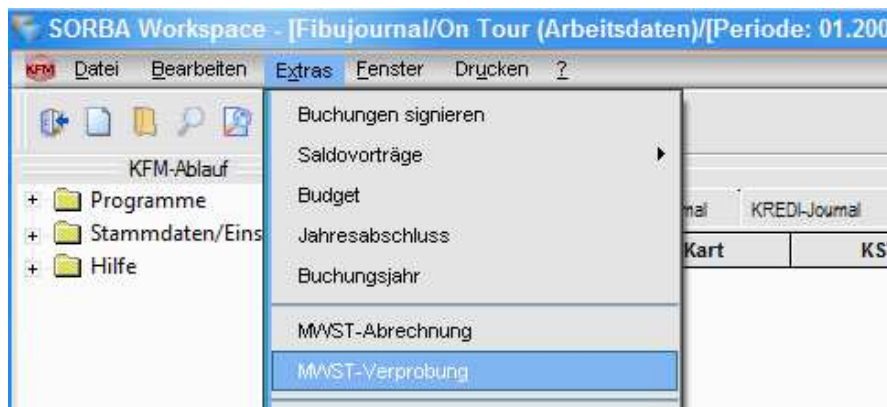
SORBA Workspace - [Fibujournal/On Tour (Arbeitsdaten)/[Periode: 01.200

KFM Datei Bearbeiten Extras Fenster Drucken ?

KFM-Ablauf

+ Programme
+ Stammdaten/Eins
+ Hilfe

Buchungen signieren
Saldovorträge
Budget
Jahresabschluss
Buchungsjahr
MWST-Abrechnung
MWST-Verprobung

nal KREDI-Journal

Kart KS